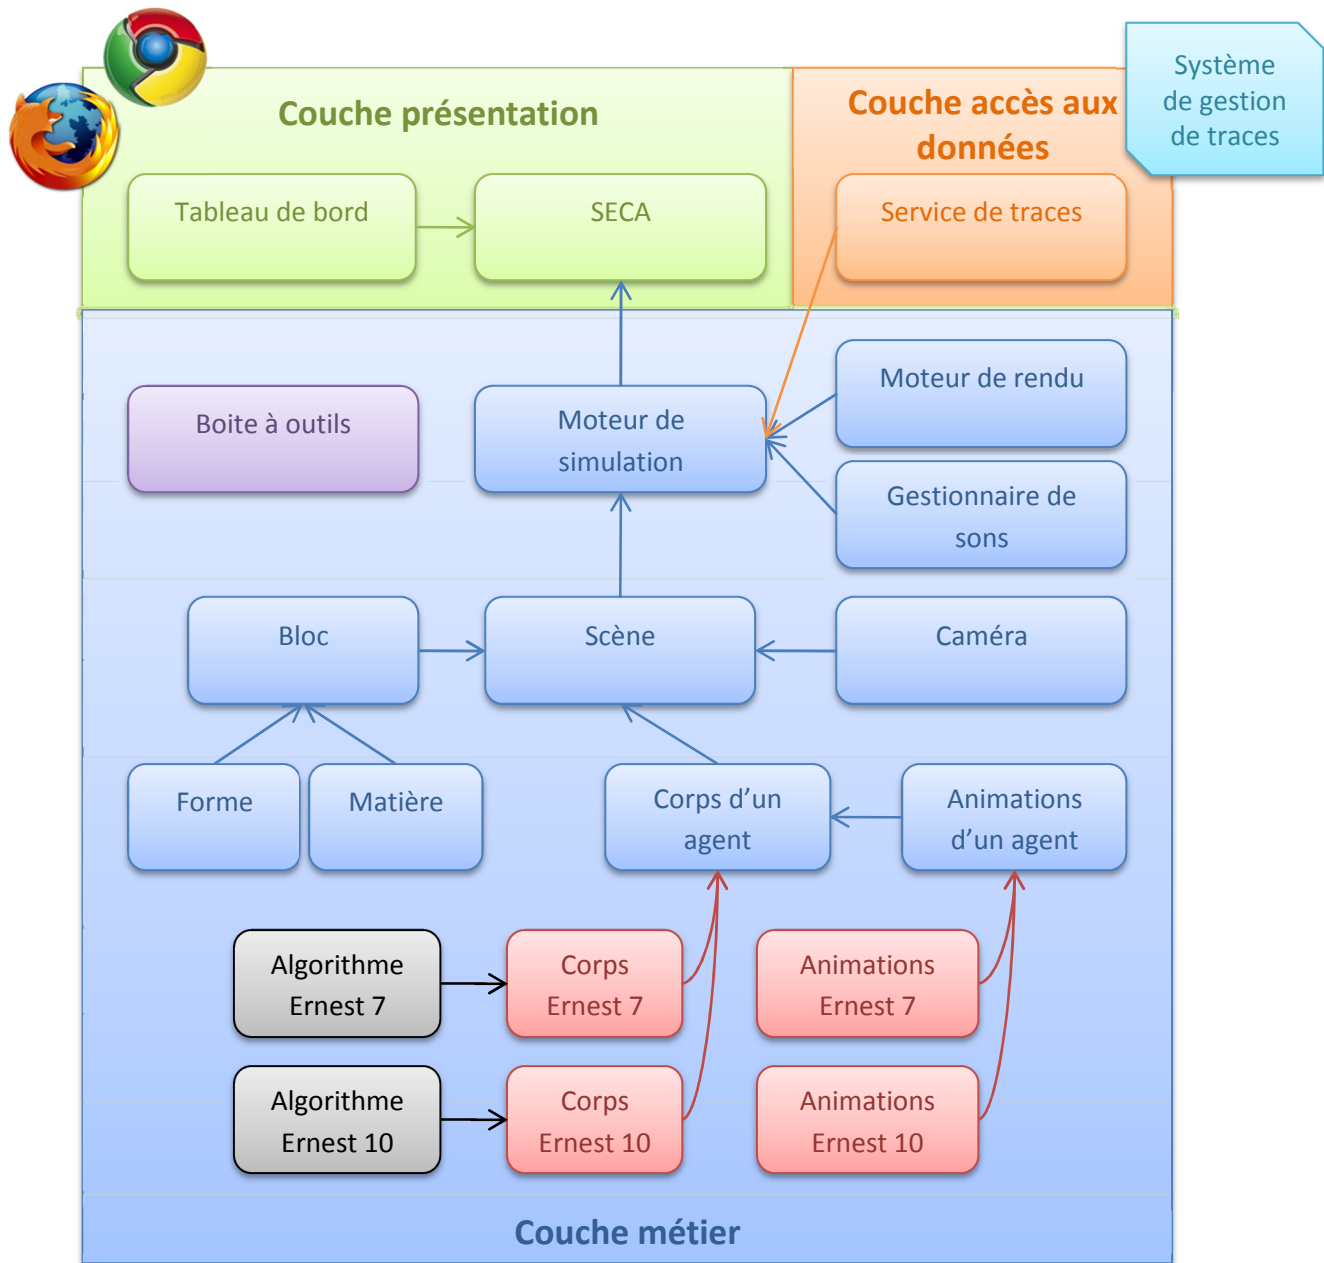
Couche présentation

Tableau de bord

SECA

Couche accès aux données

Service de traces

Système de gestion de traces

Boite à outils

Moteur de simulation

Moteur de rendu

Gestionnaire de sons

Bloc

Scène

Caméra

Forme

Matière

Corps d'un agent

Animations d'un agent

Algorithme Ernest 7

Corps Ernest 7

Animations Ernest 7

Algorithme Ernest 10

Corps Ernest 10

Animations Ernest 10

Couche métier